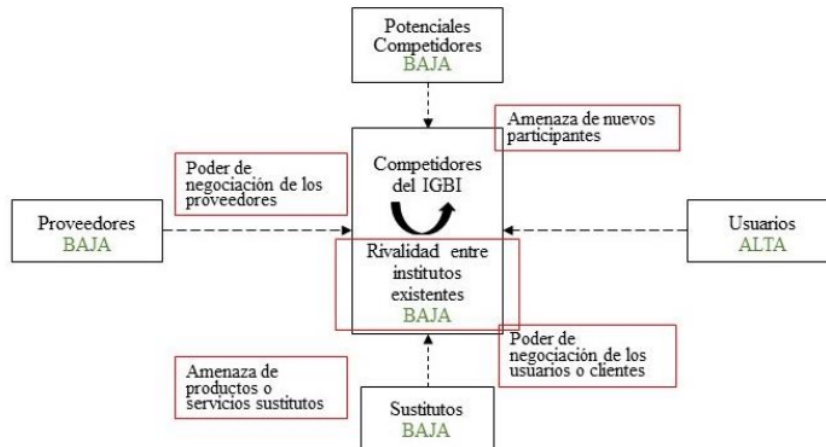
Potenciales Competidores
BAJA

Amenaza de nuevos participantes

Poder de negociación de los proveedores

Competidores del IGBI

Proveedores
BAJA

Usuarios
ALTA

Rivalidad entre institutos existentes
BAJA

Poder de negociación de los usuarios o clientes

Amenaza de productos o servicios sustitutos

Sustitutos
BAJA